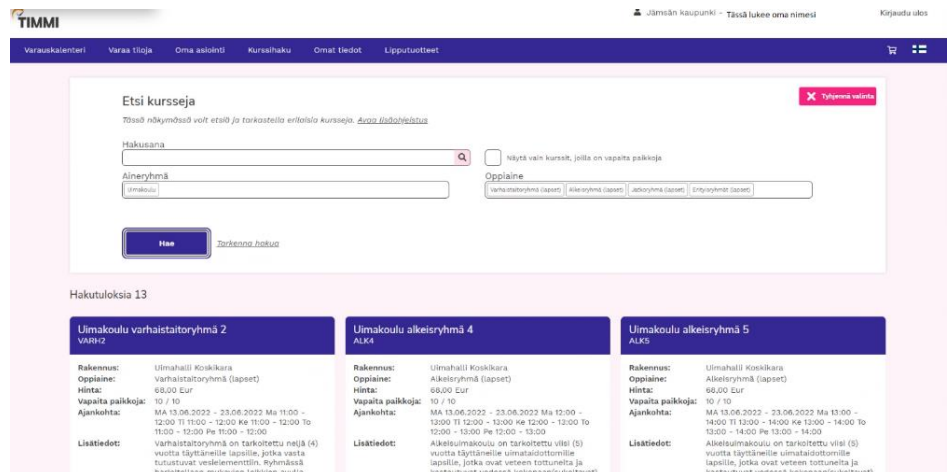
TIMMI

Jämsän kaupunki - Tässä lukee oma nimesi

Kirjaudu ulos

Varauskalenteri Varaa tiloja Oma asiointi Kurssihaku Omat tiedot Lipputuotteet

Etsi kursseja

Tässä näkymässä voit etsiä ja tarkastella erilaisia kursseja. Avaa lisäohjeistus

Tyhjennä valinta

Hakusana

Näytä vain kurssit, joilla on vapaita paikkoja

Aineryhmä

Uimakoulu

Oppiaine

Varhaistaitoryhmä (lapset) Alkeisryhmä (lapset) Jatkoryhmä (lapset) Erityisryhmät (lapset)

Hae

Tarkenna hakua

Hakutuloksia 13

Uimakoulu varhaistaitoryhmä 2
VARH2

Rakennus: Uimahalli Koskikara
Oppiaine: Varhaistaitoryhmä (lapset)
Hinta: 68,00 Eur
Vapaita paikkoja: 10 / 10
Ajankohta: MA 13.06.2022 - 23.06.2022 Ma 11:00 - 12:00 Ti 11:00 - 12:00 Ke 11:00 - 12:00 To 11:00 - 12:00 Pe 11:00 - 12:00
Lisätiedot: Varhaistaitoryhmä on tarkoitettu neljä (4) vuotta täyttäneille lapsille, jotka vasta tutustuvat veselementtiin. Ryhmässä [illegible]

Uimakoulu alkeisryhmä 4
ALK4

Rakennus: Uimahalli Koskikara
Oppiaine: Alkeisryhmä (lapset)
Hinta: 68,00 Eur
Vapaita paikkoja: 10 / 10
Ajankohta: MA 13.06.2022 - 23.06.2022 Ma 12:00 - 13:00 Ti 12:00 - 13:00 Ke 12:00 - 13:00 To 12:00 - 13:00 Pe 12:00 - 13:00
Lisätiedot: Alkeisuimakoulu on tarkoitettu viisi (5) vuotta täyttäneille uimataidottomille lapsille, jotka ovat veteen tottuneita ja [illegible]

Uimakoulu alkeisryhmä 5
ALK5

Rakennus: Uimahalli Koskikara
Oppiaine: Alkeisryhmä (lapset)
Hinta: 68,00 Eur
Vapaita paikkoja: 10 / 10
Ajankohta: MA 13.06.2022 - 23.06.2022 Ma 13:00 - 14:00 Ti 13:00 - 14:00 Ke 13:00 - 14:00 To 13:00 - 14:00 Pe 13:00 - 14:00
Lisätiedot: Alkeisuimakoulu on tarkoitettu viisi (5) vuotta täyttäneille uimataidottomille lapsille, jotka ovat veteen tottuneita ja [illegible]